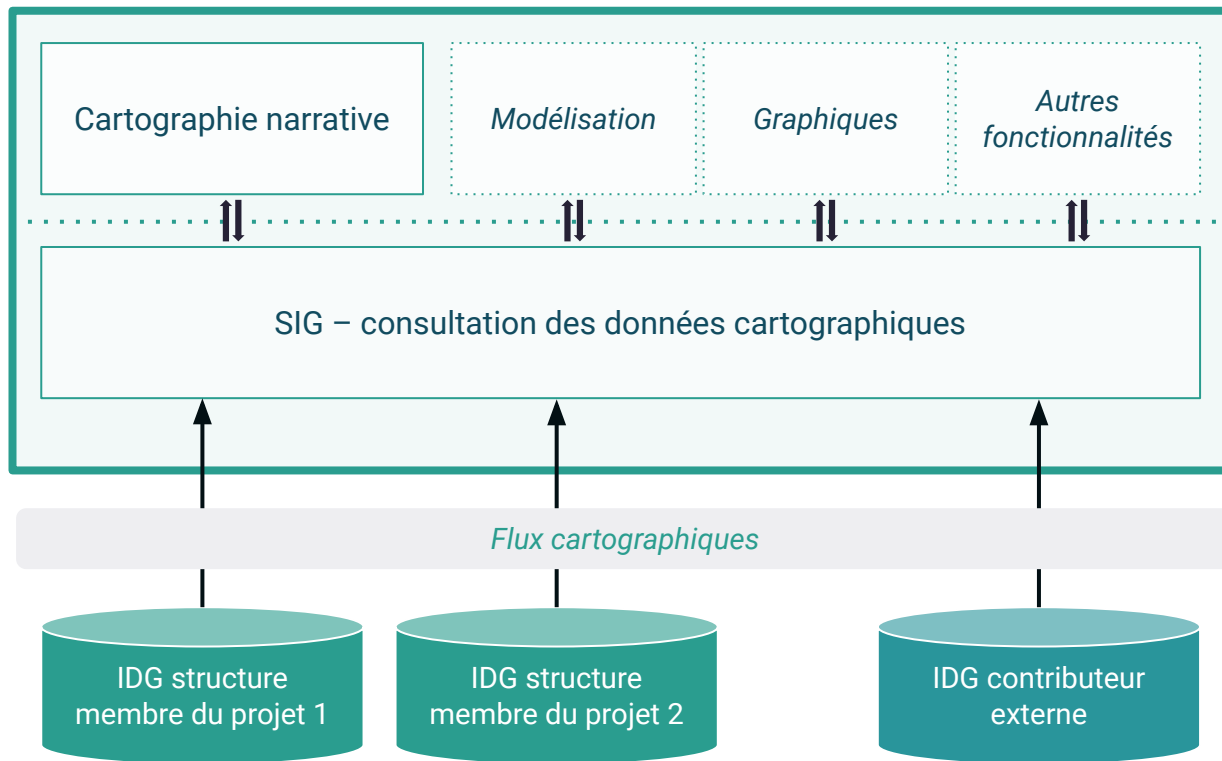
Cartographie narrative

Modélisation

Graphiques

Autres fonctionnalités

SIG – consultation des données cartographiques

Flux cartographiques

IDG structure membre du projet 1

IDG structure membre du projet 2

IDG contributeur externe